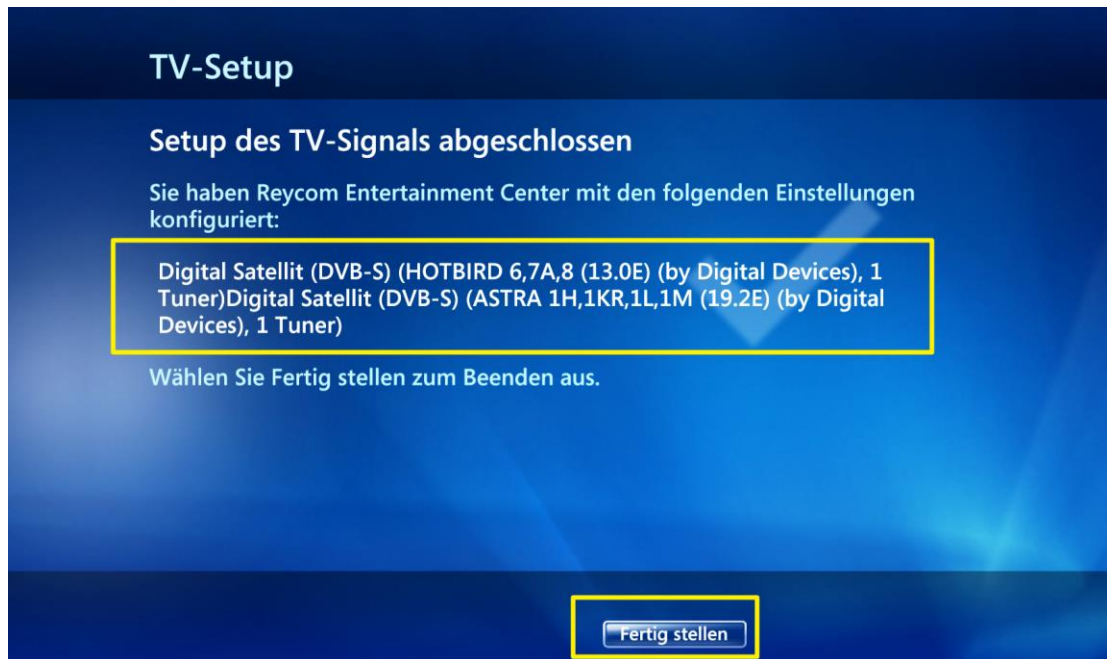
TV-Setup

Setup des TV-Signals abgeschlossen

Sie haben Reycom Entertainment Center mit den folgenden Einstellungen konfiguriert:

Digital Satellit (DVB-S) (HOTBIRD 6,7A,8 (13.0E) (by Digital Devices), 1 Tuner)Digital Satellit (DVB-S) (ASTRA 1H,1KR,1L,1M (19.2E) (by Digital Devices), 1 Tuner)

Wählen Sie Fertig stellen zum Beenden aus.

Fertig stellen